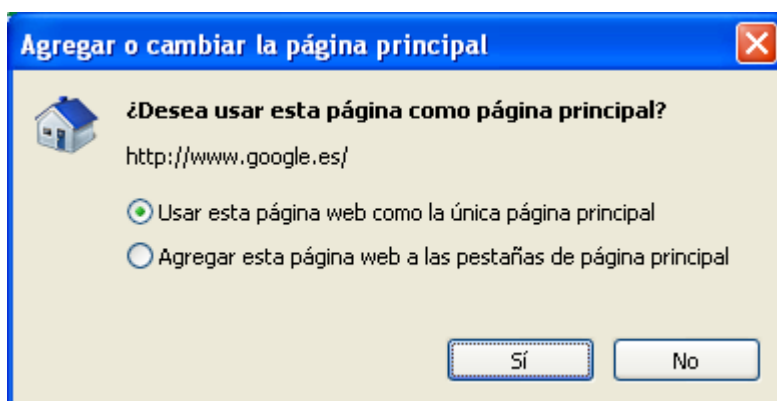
Agregar o cambiar la página principal

¿Desea usar esta página como página principal?

http://www.google.es/

Usar esta página web como la única página principal

Agregar esta página web a las pestañas de página principal

Sí

No